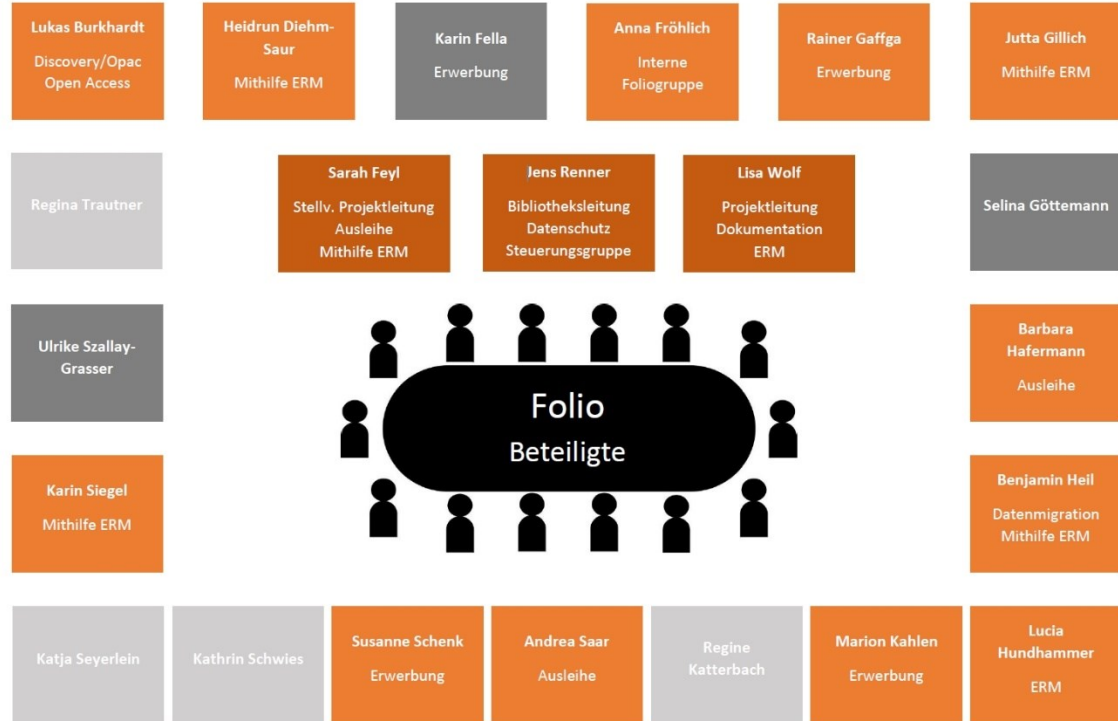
Lukas Burkhardt
Discovery/Opac
Open Access

Heidrun Diehm-Saur
Mithilfe ERM

Karin Fella
Erwerbung

Anna Fröhlich
Interne Foliogruppe

Rainer Gaffga
Erwerbung

Jutta Gillich
Mithilfe ERM

Regina Trautner

Sarah Feyl
Stellv. Projektleitung
Ausleihe
Mithilfe ERM

Jens Renner
Bibliotheksleitung
Datenschutz
Steuerungsgruppe

Lisa Wolf
Projektleitung
Dokumentation
ERM

Selina Göttemann

Ulrike Szallay-Grasser

Folio
Beteiligte

Barbara Hafermann
Ausleihe

Karin Siegel
Mithilfe ERM

Benjamin Heil
Datenmigration
Mithilfe ERM

Katja Seyerlein

Kathrin Schwies

Susanne Schenk
Erwerbung

Andrea Saar
Ausleihe

Regine Katterbach

Marion Kahlen
Erwerbung

Lucia Hundhammer
ERM